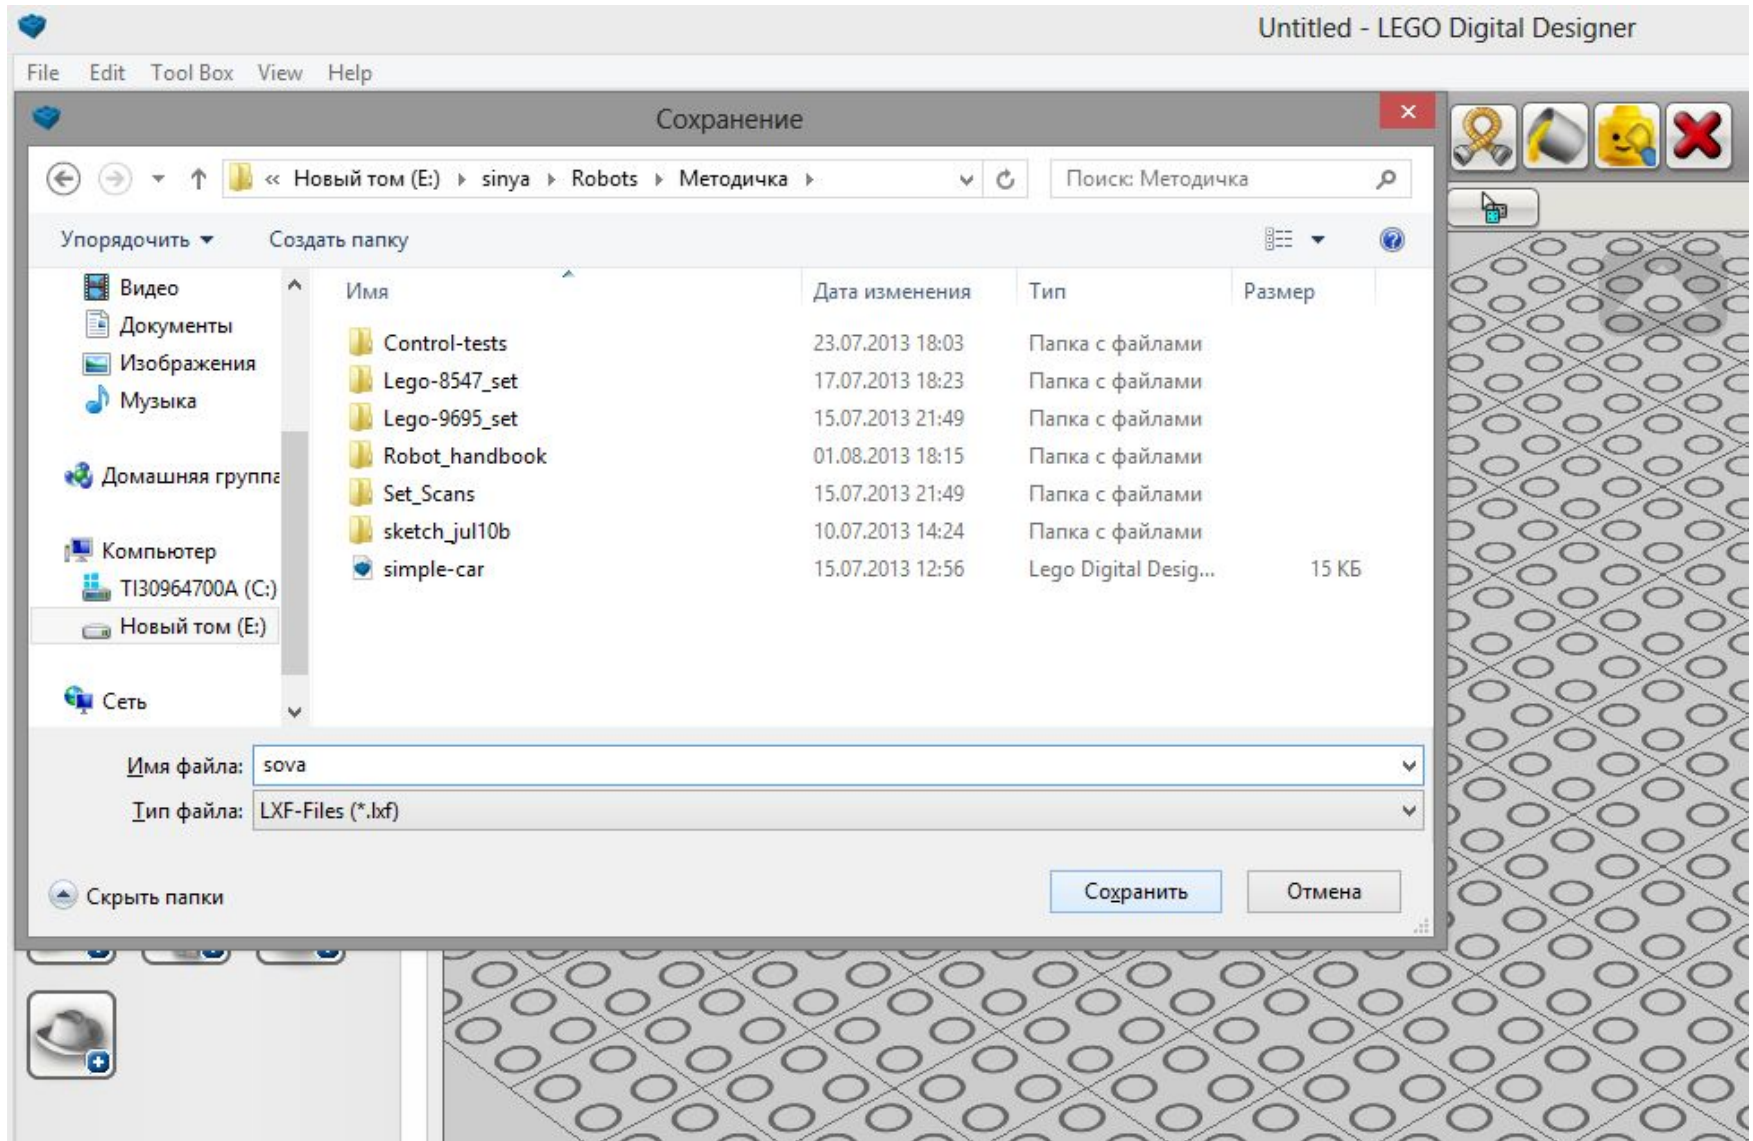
Untitled - LEGO Digital Designer

File Edit Tool Box View Help

Сохранение

« Новый том (E:) › sinya › Robots › Методичка ›

Поиск: Методичка

Упорядочить ▾ Создать папку

Видео
Документы
Изображения
Музыка

Домашняя группа

Компьютер
TI30964700A (C:)
Новый том (E:)

Сеть

| Имя | Дата изменения | Тип | Размер |
|---|---|---|---|
| Control-tests | 23.07.2013 18:03 | Папка с файлами | |
| Lego-8547_set | 17.07.2013 18:23 | Папка с файлами | |
| Lego-9695_set | 15.07.2013 21:49 | Папка с файлами | |
| Robot_handbook | 01.08.2013 18:15 | Папка с файлами | |
| Set_Scans | 15.07.2013 21:49 | Папка с файлами | |
| sketch_jul10b | 10.07.2013 14:24 | Папка с файлами | |
| simple-car | 15.07.2013 12:56 | Lego Digital Desig... | 15 КБ |

Имя файла: sova
Тип файла: LXF-Files (*.lxf)

Скрыть папки

Сохранить Отмена